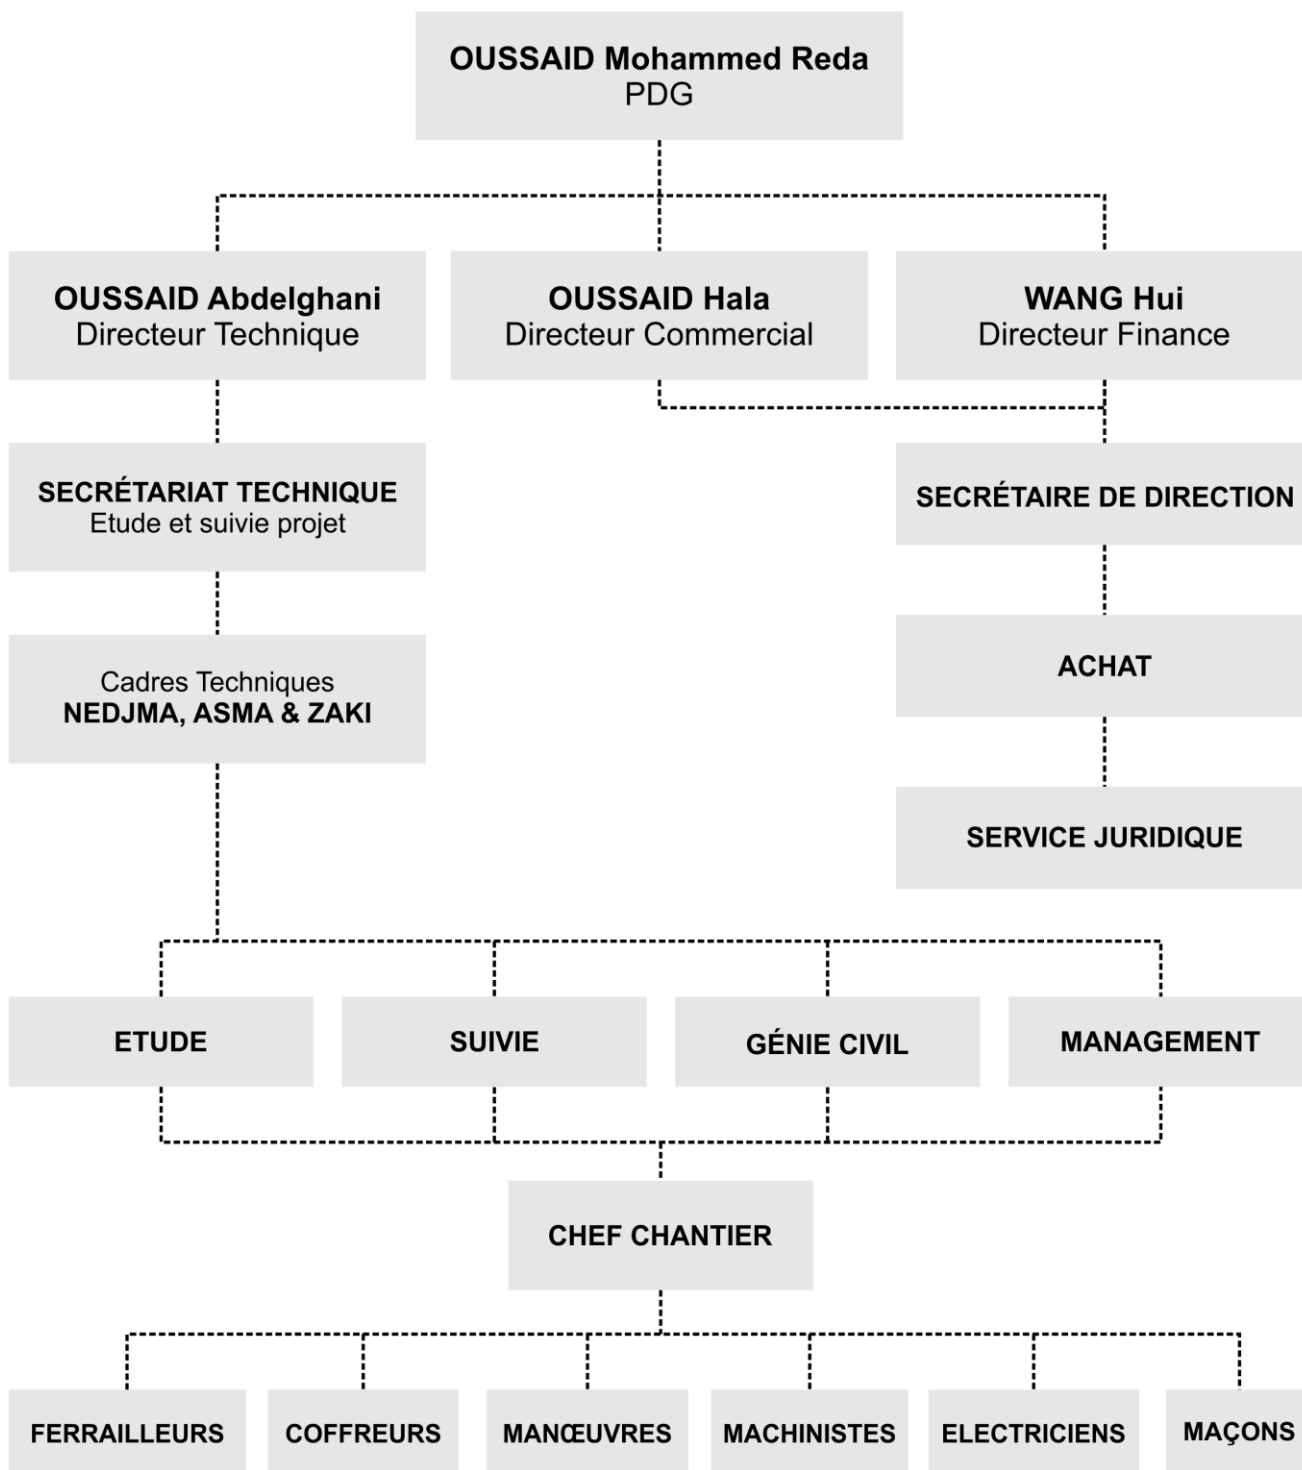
OUSSAID Mohammed Reda
PDG

OUSSAID Abdelghani
Directeur Technique

OUSSAID Hala
Directeur Commercial

WANG Hui
Directeur Finance

SECRÉTARIAT TECHNIQUE
Etude et suivie projet

SECRÉTAIRE DE DIRECTION

ACHAT

SERVICE JURIDIQUE

Cadres Techniques
NEDJMA, ASMA & ZAKI

ETUDE

SUIVIE

GÉNIE CIVIL

MANAGEMENT

CHEF CHANTIER

FERRAILLEURS

COFFREURS

MANŒUVRES

MACHINISTES

ELECTRICIENS

MAÇONS